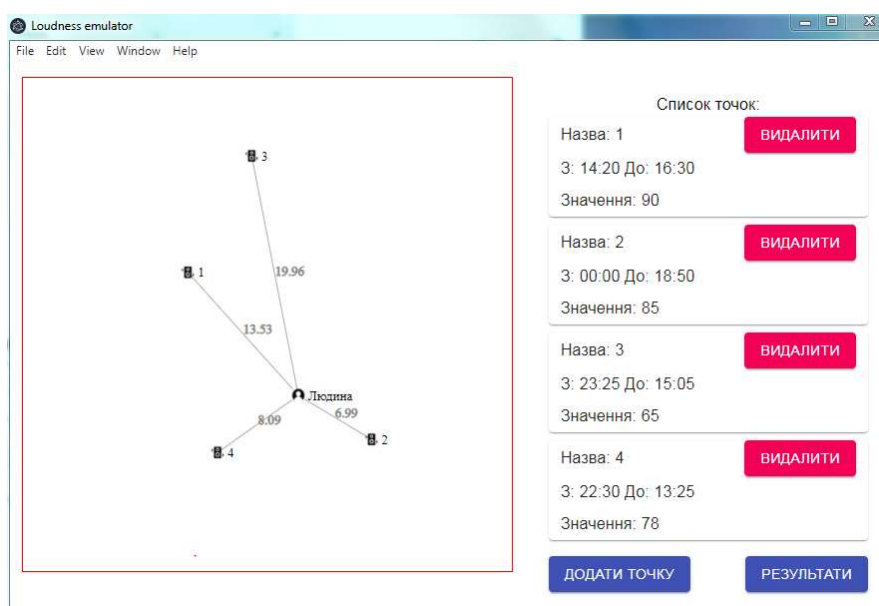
Loudness emulator

File Edit View Window Help

3

1

19.96

13.53

Людина

8.09

6.99

4

2

Список точок:

Назва: 1
ВИДАЛИТИ
З: 14:20 До: 16:30
Значення: 90

Назва: 2
ВИДАЛИТИ
З: 00:00 До: 18:50
Значення: 85

Назва: 3
ВИДАЛИТИ
З: 23:25 До: 15:05
Значення: 65

Назва: 4
ВИДАЛИТИ
З: 22:30 До: 13:25
Значення: 78

ДОДАТИ ТОЧКУ

РЕЗУЛЬТАТИ